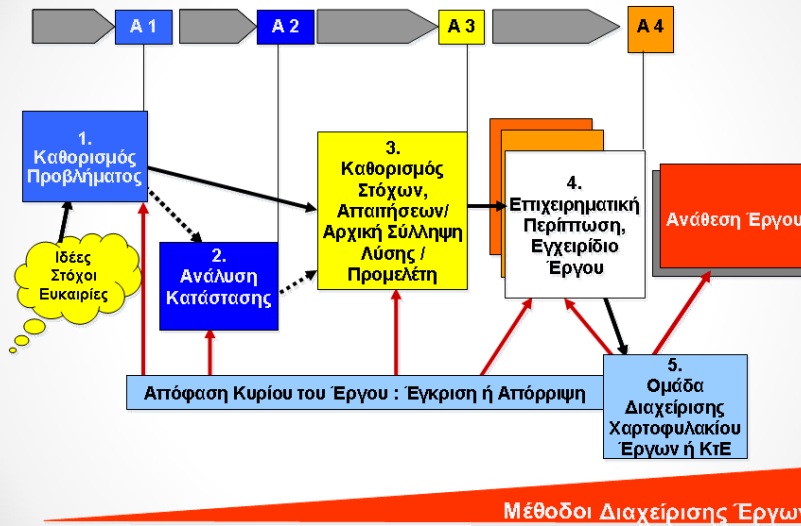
A 1

A 2

A 3

A 4

1. Καθορισμός Προβλήματος

Ιδέες Στόχοι Ευκαιρίες

2. Ανάλυση Κατάστασης

3. Καθορισμός Στόχων, Απαιτήσεων/ Αρχική Σύλληψη Λύσης / Προμελέτη

4. Επιχειρηματική Περίπτωση, Εγχειρίδιο Έργου

Ανάθεση Έργου

Απόφαση Κυρίου του Έργου : Έγκριση ή Απόρριψη

5. Ομάδα Διαχείρισης Χαρτοφυλακίου Έργων ή ΚτΕ

Μέθοδοι Διαχείρισης Έργω